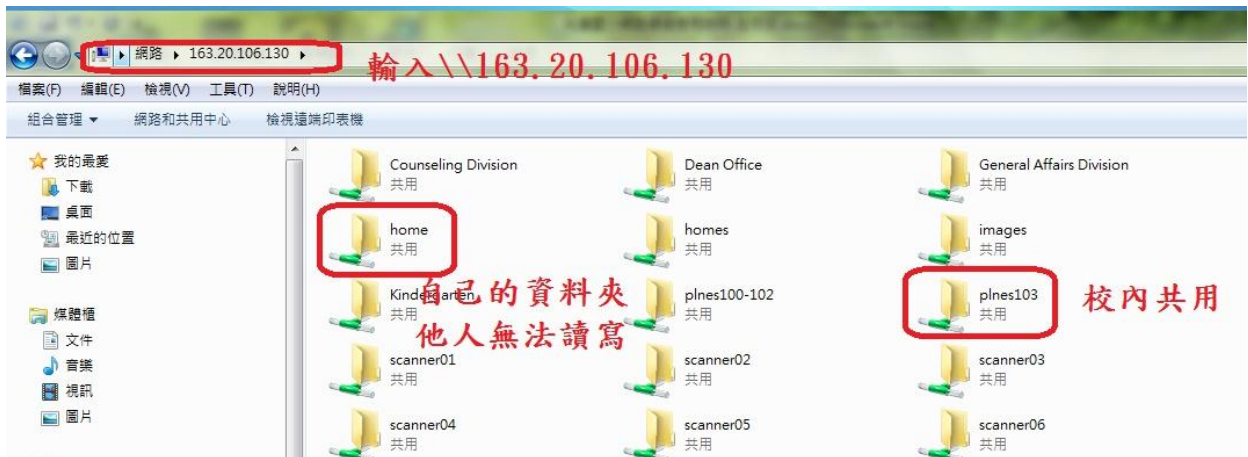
網路 ▸ 163.20.106.130 ▸

輸入\\163.20.106.130

檔案(F) 編輯(E) 檢視(V) 工具(T) 說明(H)

組合管理 ▾ 網路和共用中心 檢視遠端印表機

我的最愛
下載
桌面
最近的位置
圖片

媒體櫃
文件
音樂
視訊
圖片

Counseling Division
共用

Dean Office
共用

General Affairs Division
共用

home
共用

homes
共用

images
共用

Kinder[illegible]arten
共用

自己的資料夾
他人無法讀寫

plnes100-102
共用

plnes103
共用

校內共用

scanner01
共用

scanner02
共用

scanner03
共用

scanner04
共用

scanner05
共用

scanner06
共用